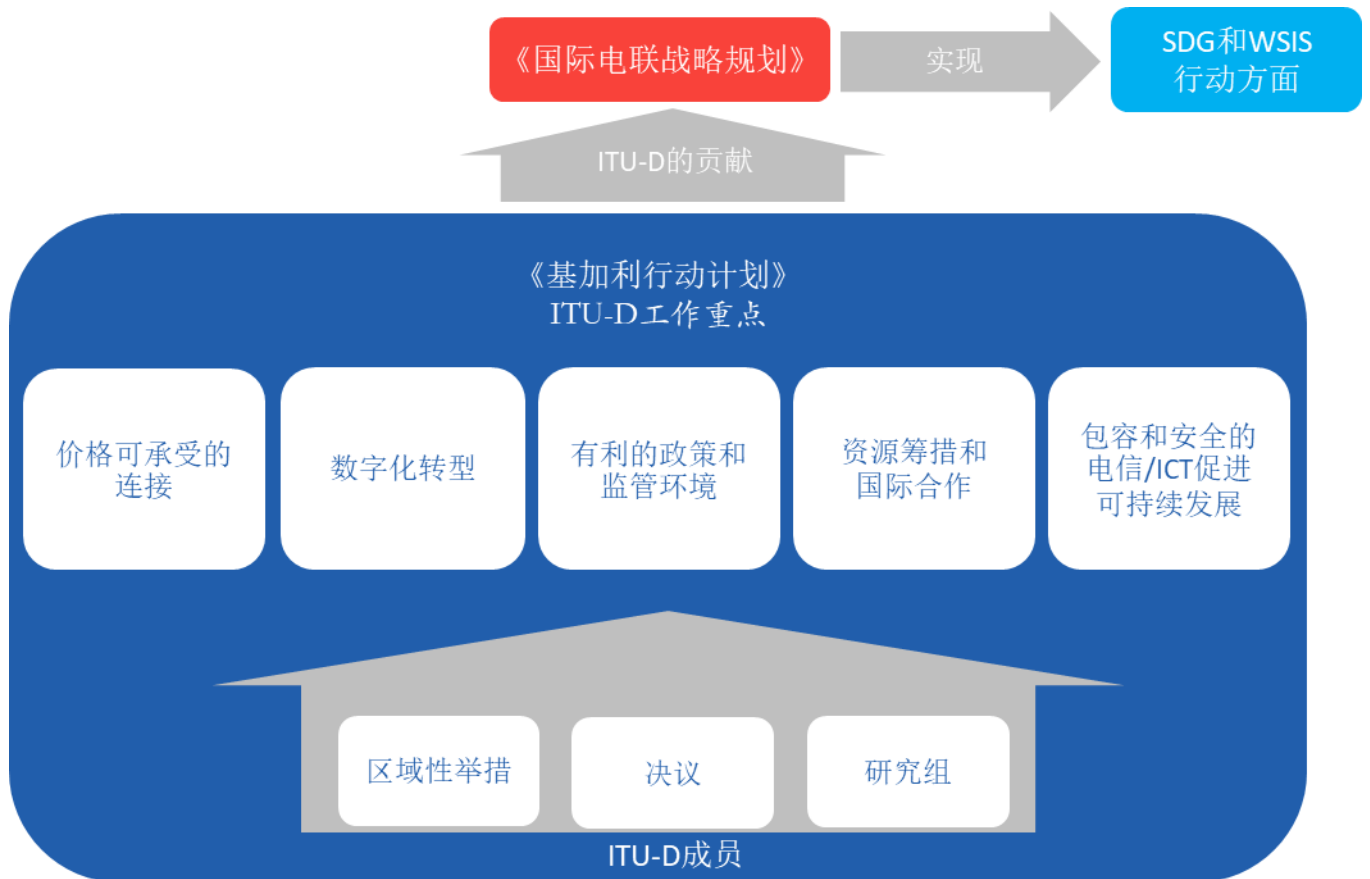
《国际电联战略规划》

实现

SDG和WSIS 行动方面

ITU-D的贡献

《基加利行动计划》
ITU-D工作重点

价格可承受的连接

数字化转型

有利的政策和监管环境

资源筹措和国际合作

包容和安全的电信/ICT促进可持续发展

区域性举措

决议

研究组

ITU-D成员